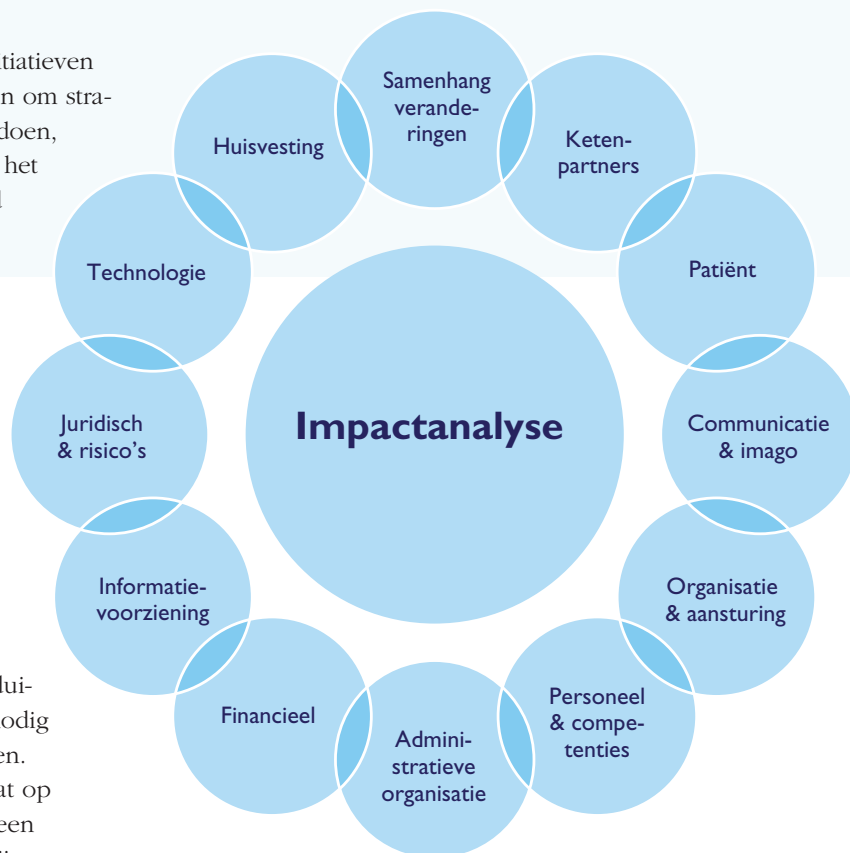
tiatieven
n om stra-
doen,
het
l

Samenhang veranderingen

Ketenpartners

Patiënt

Communicatie & imago

Organisatie & aansturing

Personeel & competenties

Administratieve organisatie

Financieel

Informatievoorziening

Juridisch & risico's

Technologie

Huisvesting

Impactanalyse

lui-
odig
en.
at op
een